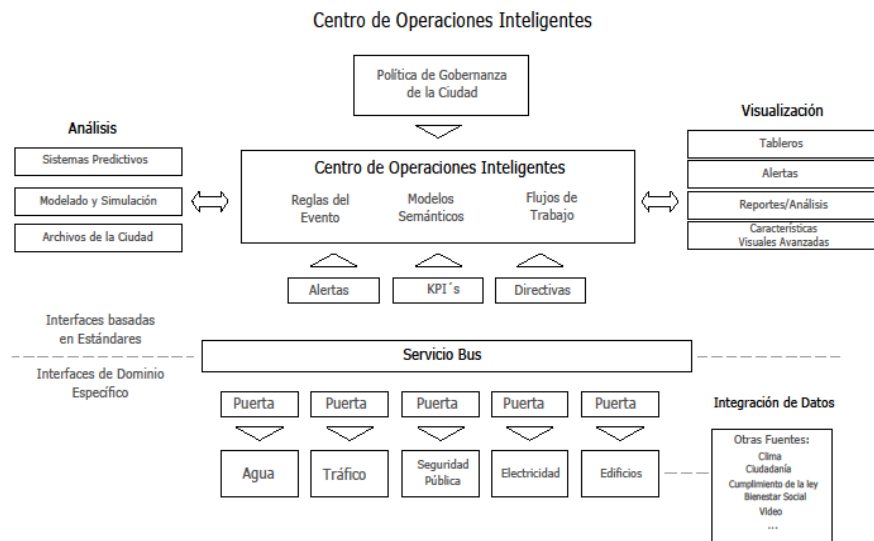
Centro de Operaciones Inteligentes

Política de Gobernanza de la Ciudad

Análisis

Sistemas Predictivos

Modelado y Simulación

Archivos de la Ciudad

Centro de Operaciones Inteligentes

Reglas del Evento

Modelos Semánticos

Flujos de Trabajo

Visualización

Tableros

Alertas

Reportes/Análisis

Características Visuales Avanzadas

Alertas

KPI´s

Directivas

Interfaces basadas en Estándares

Servicio Bus

Interfaces de Dominio Específico

Puerta

Puerta

Puerta

Puerta

Puerta

Integración de Datos

Agua

Tráfico

Seguridad Pública

Electricidad

Edificios

Otras Fuentes:
Clima
Ciudadanía
Cumplimiento de la ley
Bienestar Social
Video
...